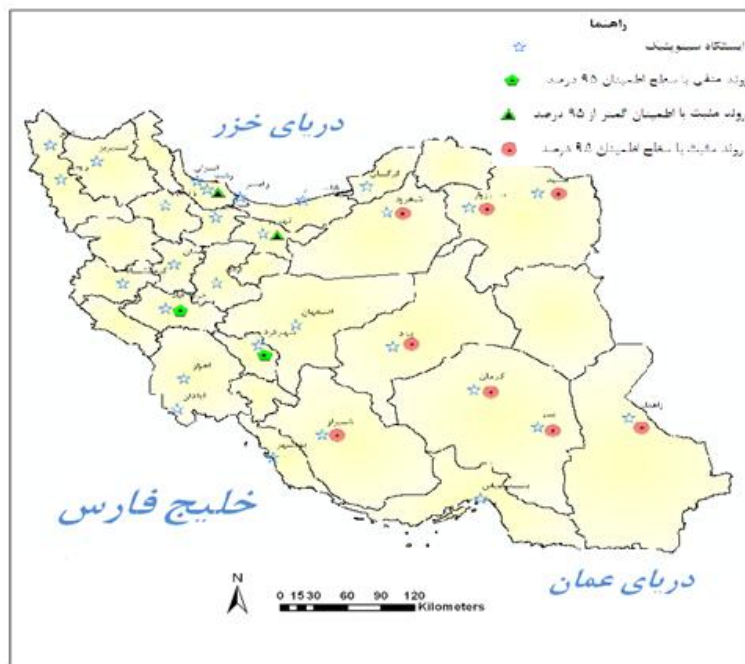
راهنما
ایستگاه سینوپتیک
روند منفی با سطح اطمینان ۹۵ درصد
روند مثبت با اطمینان کمتر از ۹۵ درصد
روند مثبت با سطح اطمینان ۹۵ درصد

دریای خزر

تبریز
گرگان
شاهرود
مشهد
اصفهان
یزد
اهواز
کرمان
شیراز
بم
زاهدان
آبادان

خلیج فارس

دریای عمان

N
0 15 30 60 90 120 Kilometers